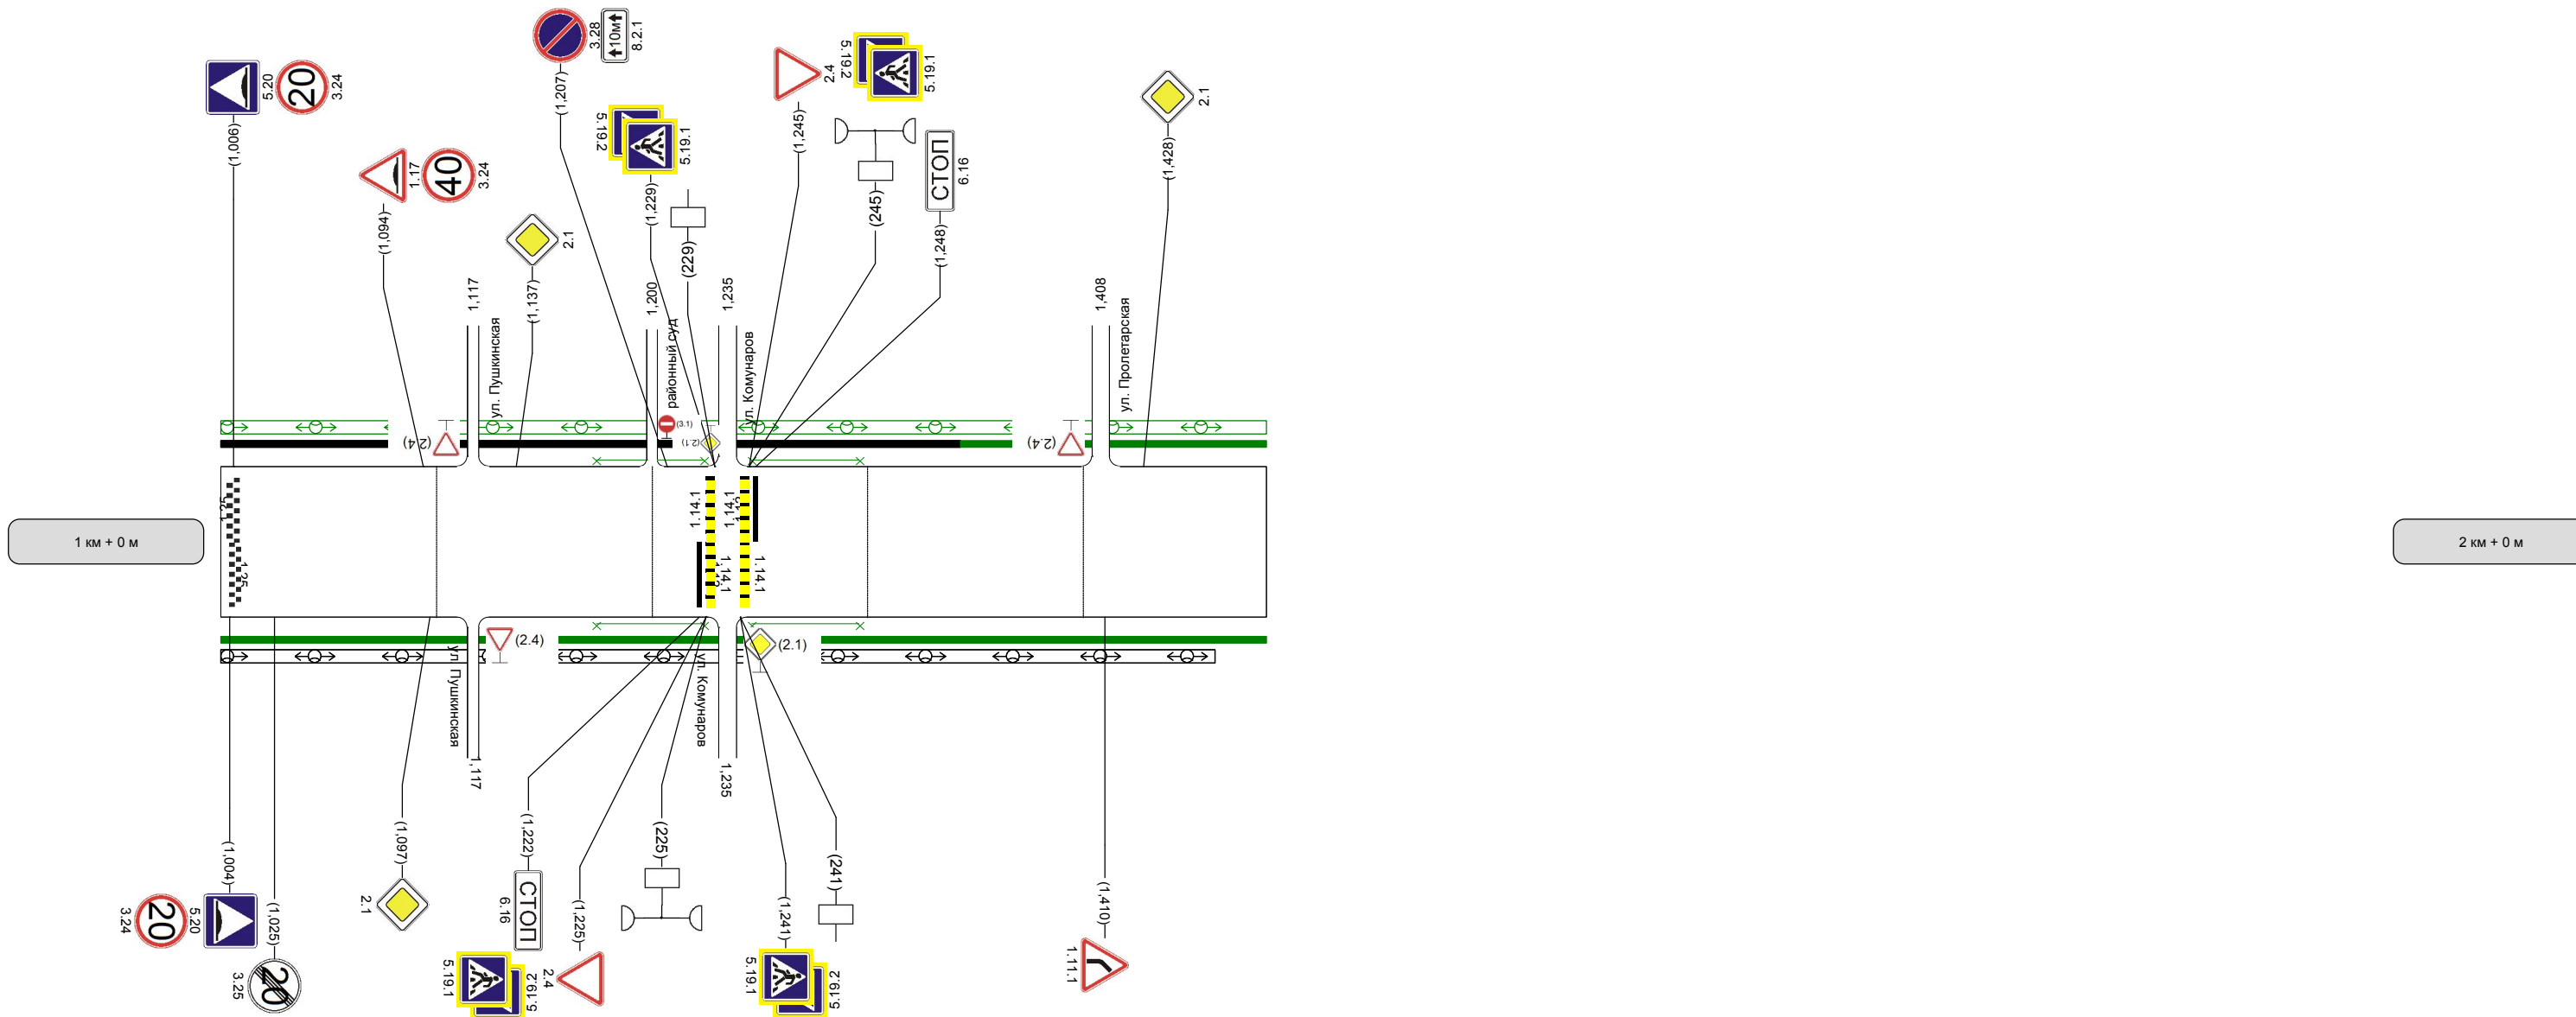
5.20
20
3.24
(1,006)
(1,207)
3.28
10м
8.2.1
5.19.2
5.19.1
(1,229)
2.4
(1,245)
5.19.2
5.19.1
2.1
(1,428)
1.17
40
3.24
(1,094)
2.1
(1,137)
(229)
(245)
СТОП
6.16
(1,248)
1,117
1,200
1,235
1,408
ул. Пушкинская
районный суд
ул. Комунаров
ул. Пролетарская
(2.4)
(3.1)
(2.1)
(2.4)
1.25
1 км + 0 м
1.14.1
1.14.1
1.14.1
1.14.1
1.25
2 км + 0 м
(2.4)
(2.1)
ул. Пушкинская
ул. Комунаров
1,117
1,235
(1,222)
(225)
(241)
(1,097)
(1,004)
(1,025)
(1,225)
(1,241)
(1,410)
СТОП
6.16
2.1
5.20
20
3.24
20
3.25
5.19.1
5.19.2
2.4
5.19.1
5.19.2
1.11.1